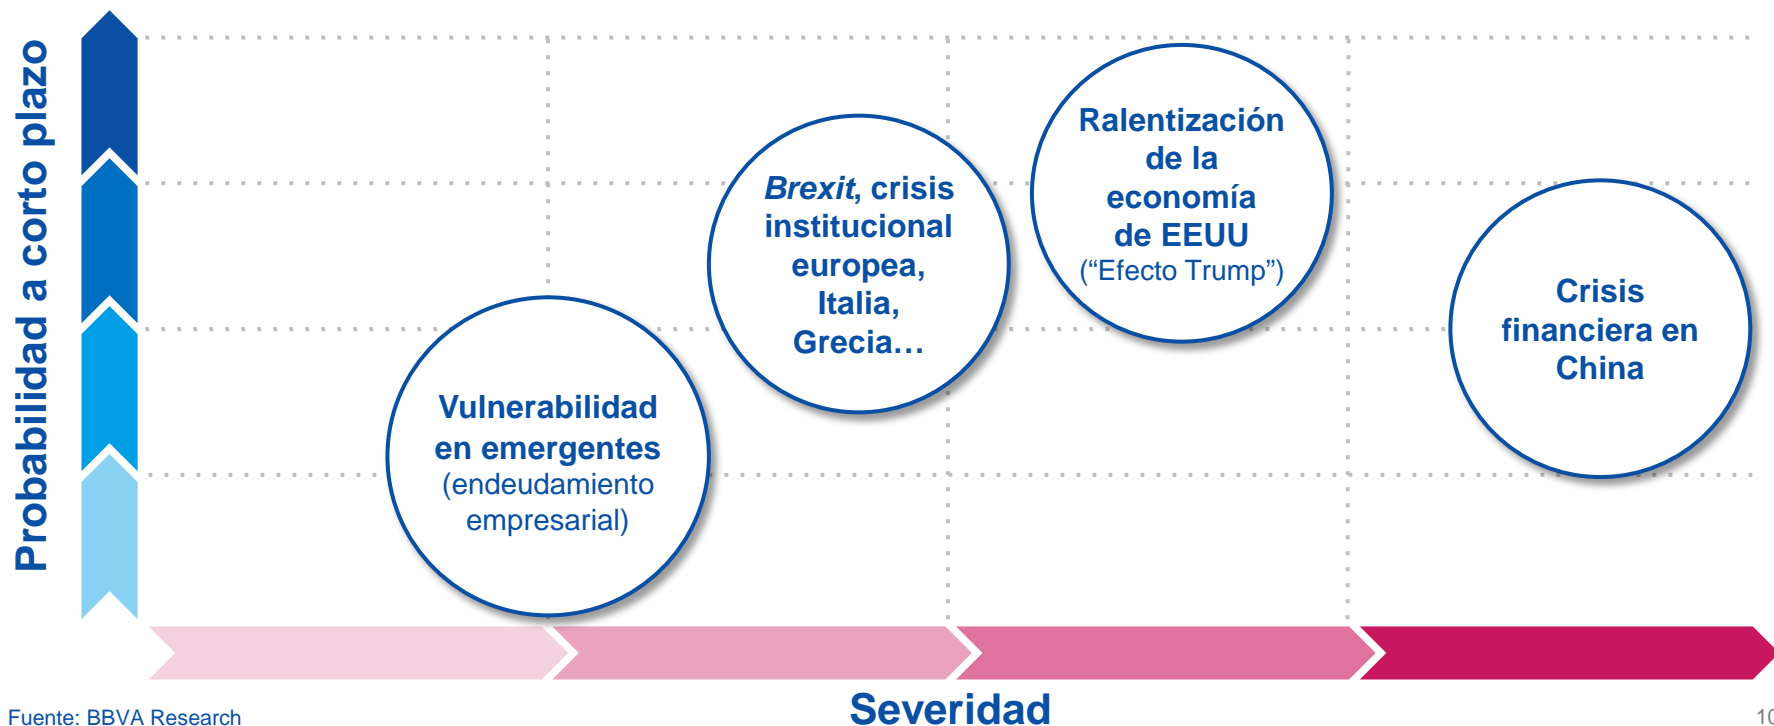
Probabilidad a corto plazo

Ralentización de la economía de EEUU ("Efecto Trump")

*Brexit*, crisis institucional europea, Italia, Grecia…

Crisis financiera en China

Vulnerabilidad en emergentes (endeudamiento empresarial)

Severidad

Fuente: BBVA Research

10